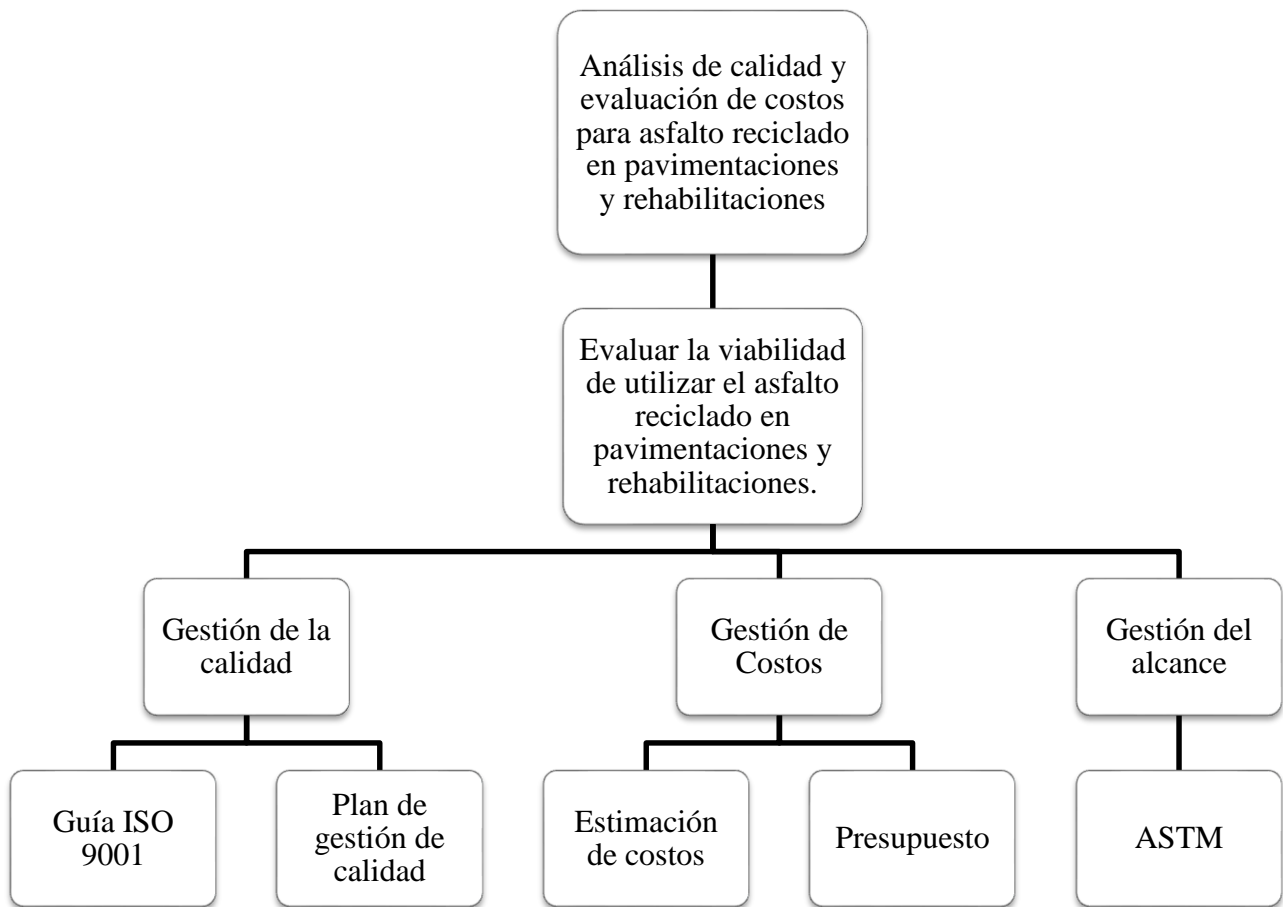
Análisis de calidad y evaluación de costos para asfalto reciclado en pavimentaciones y rehabilitaciones

Evaluar la viabilidad de utilizar el asfalto reciclado en pavimentaciones y rehabilitaciones.

Gestión de la calidad

Gestión de Costos

Gestión del alcance

Guía ISO 9001

Plan de gestión de calidad

Estimación de costos

Presupuesto

ASTM